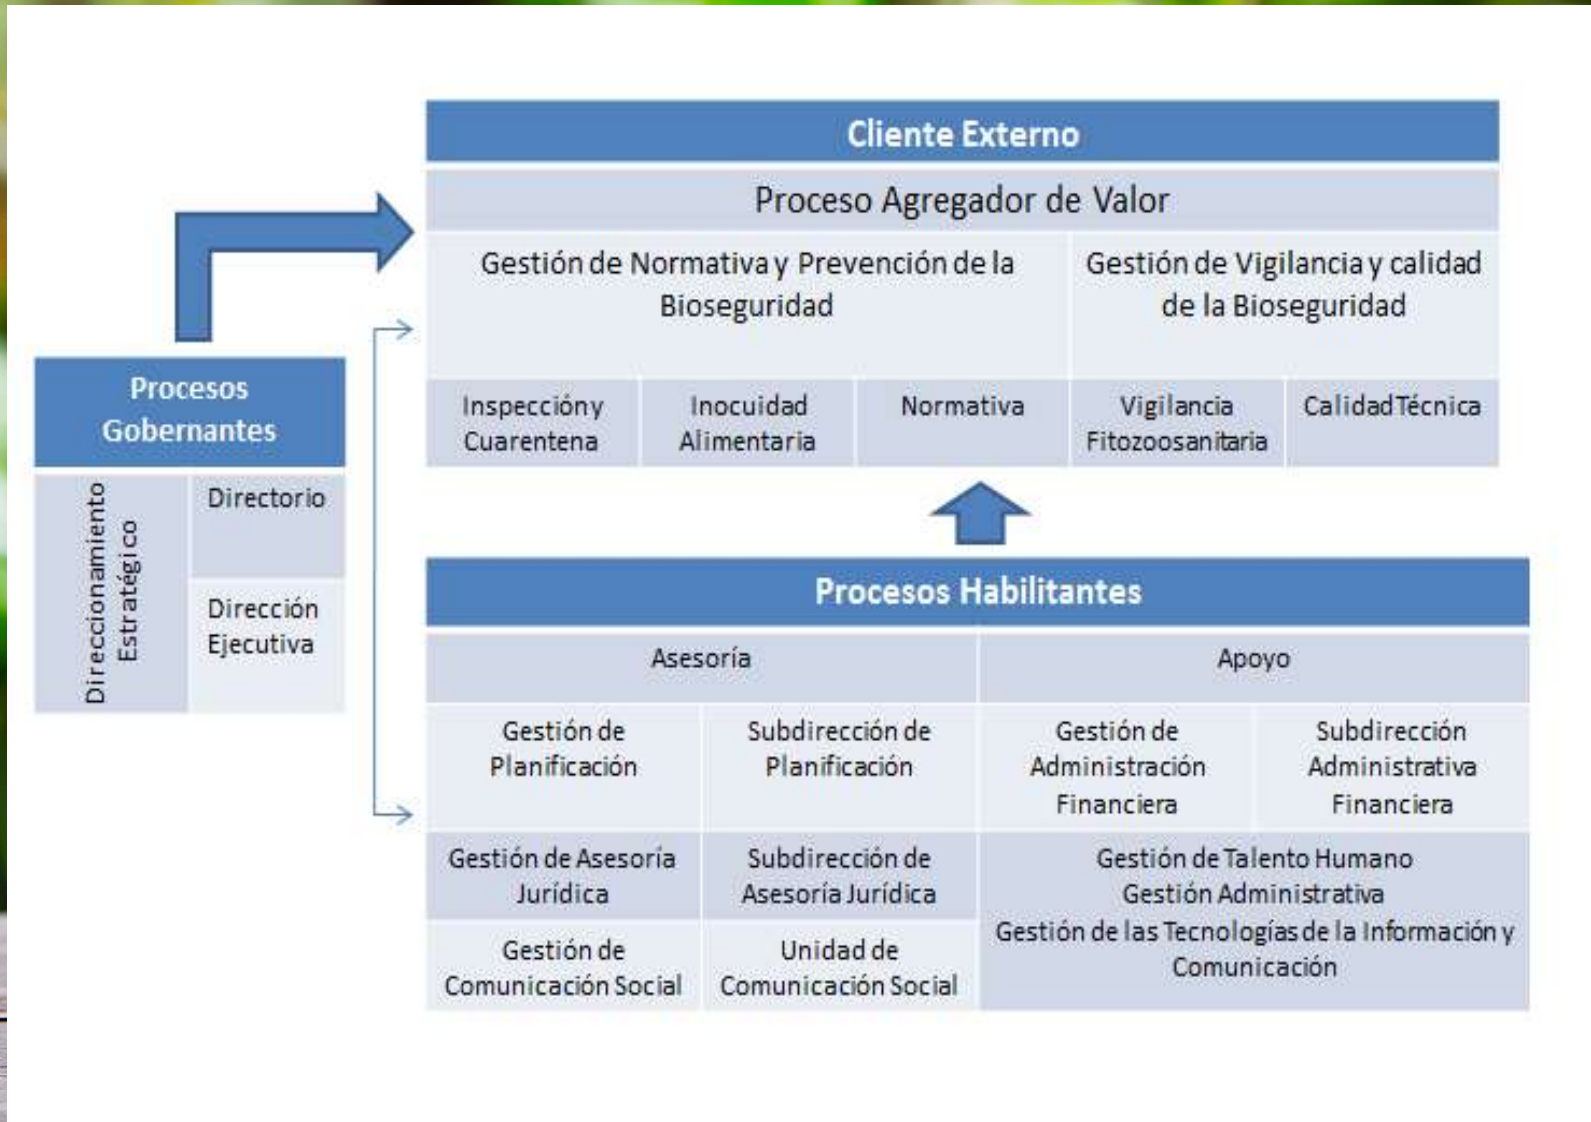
Cliente Externo

Proceso Agregador de Valor

| Gestión de Normativa y Prevención de la Bioseguridad | | | Gestión de Vigilancia y calidad de la Bioseguridad | |
|---|---|---|---|---|
| Inspección y Cuarentena | Inocuidad Alimentaria | Normativa | Vigilancia Fitozoosanitaria | Calidad Técnica |

Procesos Gobernantes

| Direccionamiento Estratégico | Directorio |
|---|---|
| | Dirección Ejecutiva |

Procesos Habilitantes

| Asesoría | | Apoyo | |
|---|---|---|---|
| Gestión de Planificación | Subdirección de Planificación | Gestión de Administración Financiera | Subdirección Administrativa Financiera |
| Gestión de Asesoría Jurídica | Subdirección de Asesoría Jurídica | Gestión de Talento Humano Gestión Administrativa Gestión de las Tecnologías de la Información y Comunicación | |
| Gestión de Comunicación Social | Unidad de Comunicación Social | | |